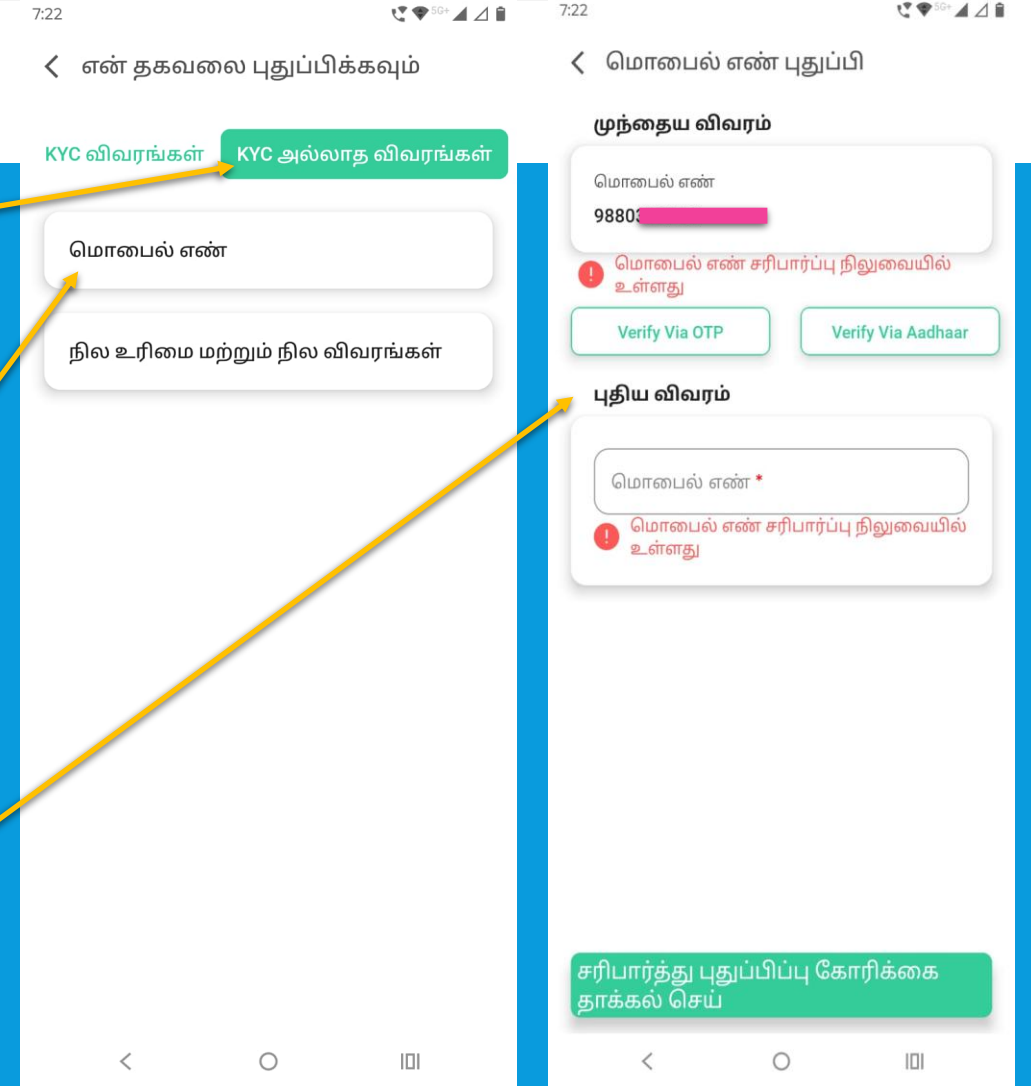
7:22

< என் தகவலை புதுப்பிக்கவும்

KYC விவரங்கள் KYC அல்லாத விவரங்கள்

மொபைல் எண்

நில உரிமை மற்றும் நில விவரங்கள்

7:22

< மொபைல் எண் புதுப்பி

முந்தைய விவரம்

மொபைல் எண்
98803

மொபைல் எண் சரிபார்ப்பு நிலுவையில் உள்ளது

Verify Via OTP

Verify Via Aadhaar

புதிய விவரம்

மொபைல் எண் *

மொபைல் எண் சரிபார்ப்பு நிலுவையில் உள்ளது

சரிபார்த்து புதுப்பிப்பு கோரிக்கை தாக்கல் செய்